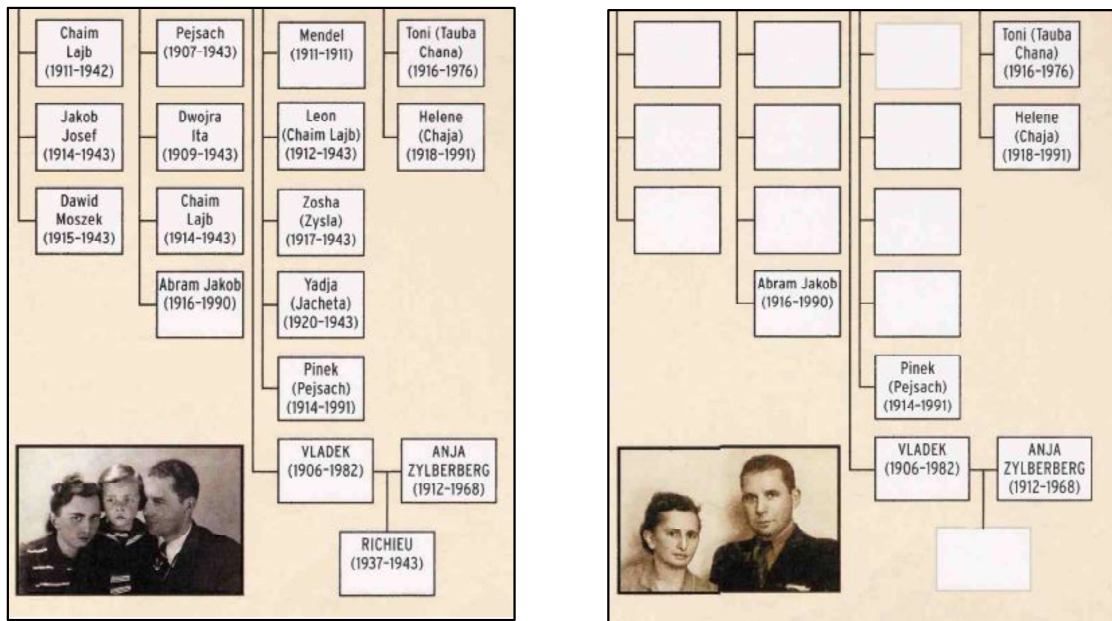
Chaim Lajb (1911–1942)

Jakob Josef (1914–1943)

Dawid Moszek (1915–1943)

Pejsach (1907–1943)

Dwojra Ita (1909–1943)

Chaim Lajb (1914–1943)

Abram Jakob (1916–1990)

Mendel (1911–1911)

Leon (Chaim Lajb) (1912–1943)

Zosha (Zysla) (1917–1943)

Yadja (Jacheta) (1920–1943)

Pinek (Pejsach) (1914–1991)

VLADEK (1906–1982)

ANJA ZYLBERBERG (1912–1968)

RICHIEU (1937–1943)

Toni (Tauba Chana) (1916–1976)

Helene (Chaja) (1918–1991)

Toni (Tauba Chana) (1916–1976)

Helene (Chaja) (1918–1991)

Abram Jakob (1916–1990)

Pinek (Pejsach) (1914–1991)

VLADEK (1906–1982)

ANJA ZYLBERBERG (1912–1968)